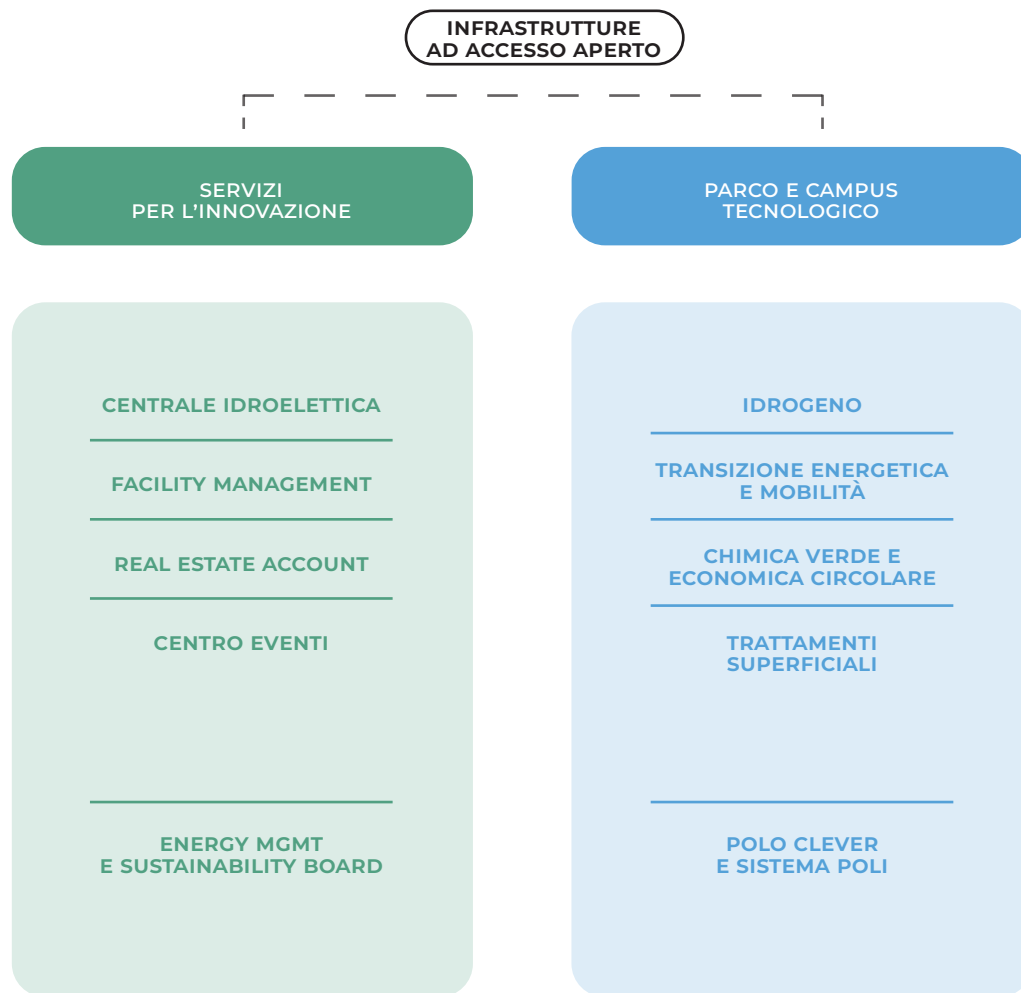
INFRASTRUTTURE AD ACCESSO APERTO

SERVIZI PER L'INNOVAZIONE

CENTRALE IDROELETTICA

FACILITY MANAGEMENT

REAL ESTATE ACCOUNT

CENTRO EVENTI

ENERGY MGMT E SUSTAINABILITY BOARD

PARCO E CAMPUS TECNOLOGICO

IDROGENO

TRANSIZIONE ENERGETICA E MOBILITÀ

CHIMICA VERDE E ECONOMICA CIRCOLARE

TRATTAMENTI SUPERFICIALI

POLO CLEVER E SISTEMA POLI